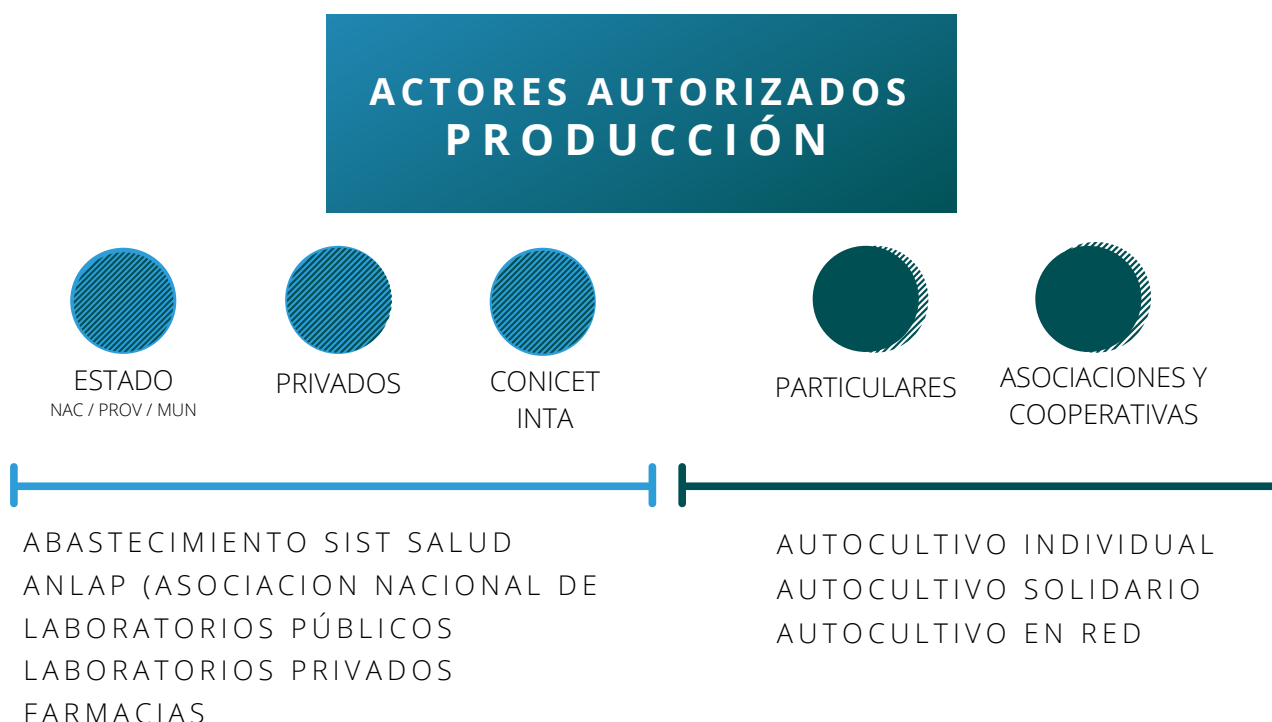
ACTORES AUTORIZADOS
PRODUCCIÓN

ESTADO
NAC / PROV / MUN

PRIVADOS

CONICET
INTA

PARTICULARES

ASOCIACIONES Y
COOPERATIVAS

ABASTECIMIENTO SIST SALUD
ANLAP (ASOCIACION NACIONAL DE
LABORATORIOS PÚBLICOS
LABORATORIOS PRIVADOS
FARMACIAS

AUTOCULTIVO INDIVIDUAL
AUTOCULTIVO SOLIDARIO
AUTOCULTIVO EN RED